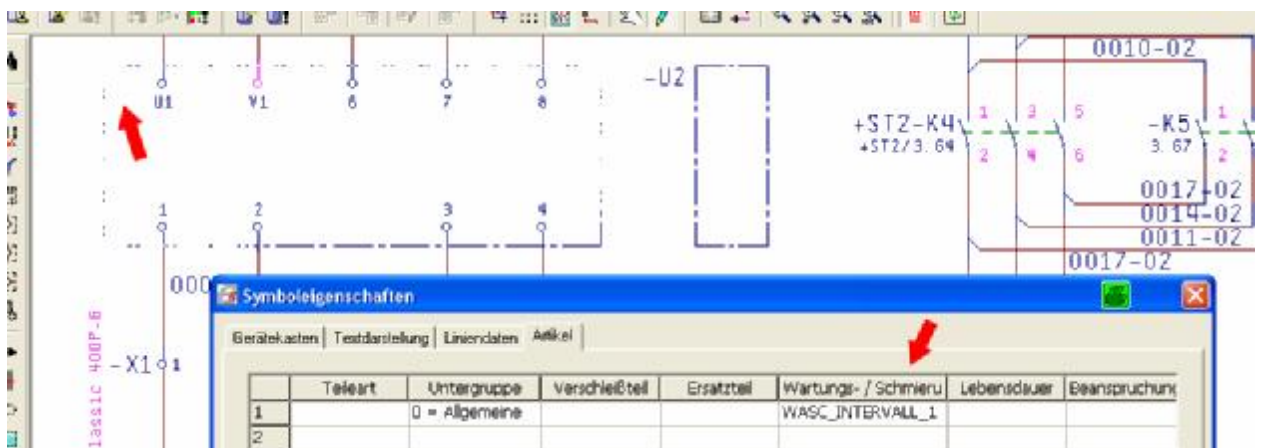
U1 V1 6 7 8

1 2 3 4

-U2

0010-02

+ST2-K4
+ST2/3.64

1 3 5
2 4 6

-K5
3.67

1
2

0017-02
0014-02
0011-02
0017-02

000

-X1 1

lassic 400P-6

Symboleigenschaften

Gerätekasten | Textdarstellung | Liniendaten | Artikel

| | Teileart | Untergruppe | Verschleißteil | Ersatzteil | Wartungs- / Schmieru | Lebensdauer | Beanspruchung |
|---|---|---|---|---|---|---|---|
| 1 | | 0 = Allgemeine | | | WASC_INTERVALL_1 | | |
| 2 | | | | | | | |